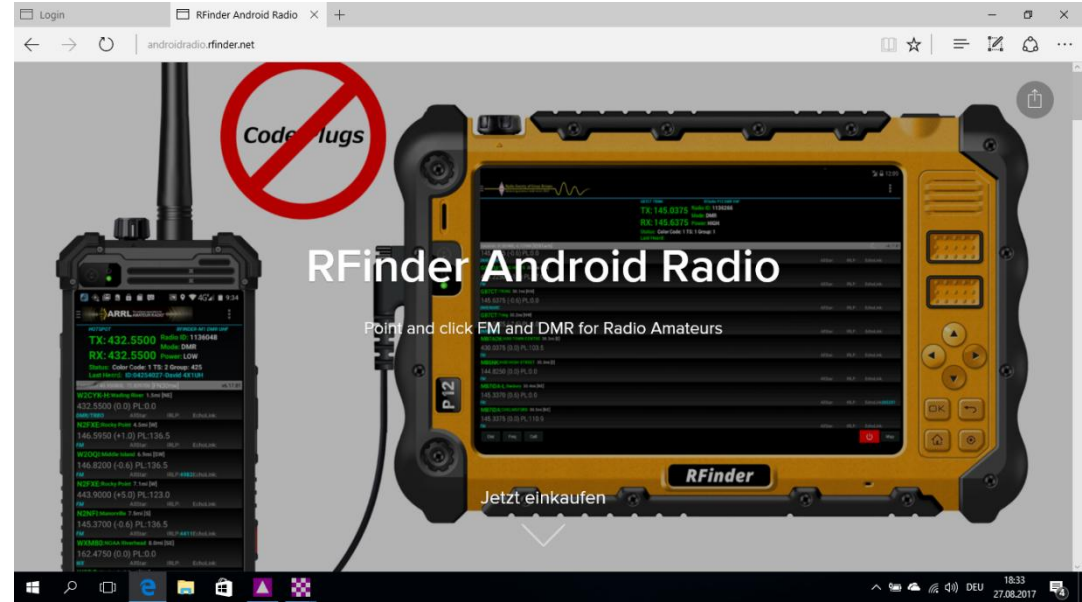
Login
RFinder Android Radio

androidradio.rfinder.net

Code Plugs

RFinder Android Radio

Point and click FM and DMR for Radio Amateurs

ARRL
TX: 432.5500 Radio ID: 1136048
Mode: DMR
RX: 432.5500 Power: LOW
Status: Color Code: 1 TS: 2 Group: 425
W2CYB-H
432.5500 (0.0) PL:0.0
N2FXE
146.5950 (+1.0) PL:136.5
W2OQI
146.8200 (-0.6) PL:136.5
N2FXE
443.9000 (+5.0) PL:123.0
N2NFI
145.3700 (-0.6) PL:136.5
W2MMD
162.4750 (0.0) PL:0.0

TX: 145.0375
RX: 145.6375
145.5375 (-0.6) PL:0.0
430.0375 (0.0) PL:0.0
144.8250 (0.0) PL:0.0
145.5370 (0.0) PL:0.0
145.5370 (0.0) PL:110.9

P12
OK
RFinder

Jetzt einkaufen

DEU 18:33 27.08.2017